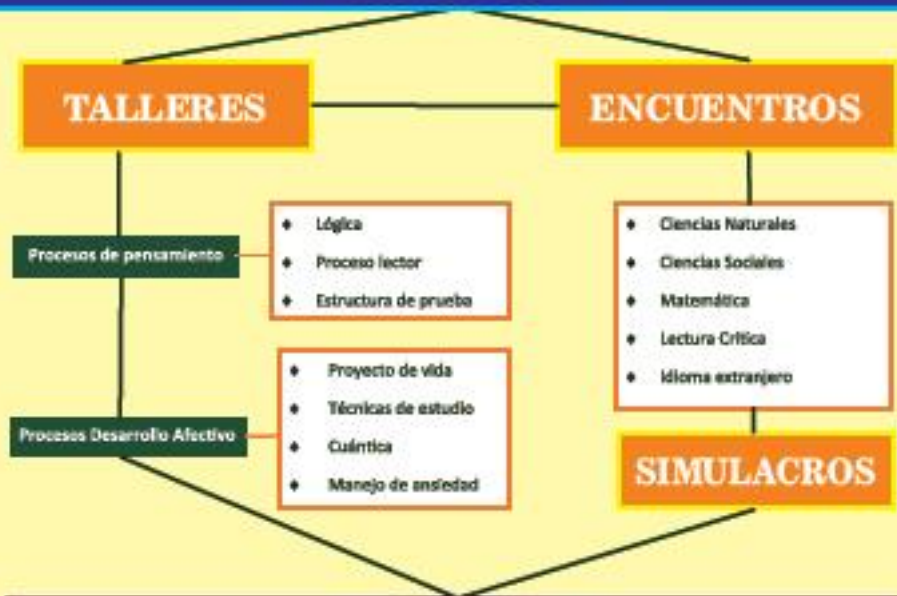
TALLERES

ENCUENTROS

Procesos de pensamiento

- Lógica
- Proceso lector
- Estructura de prueba

- Ciencias Naturales
- Ciencias Sociales
- Matemática
- Lectura Crítica
- Idioma extranjero

Procesos Desarrollo Afectivo

- Proyecto de vida
- Técnicas de estudio
- Cuántica
- Manejo de ansiedad

SIMULACROS